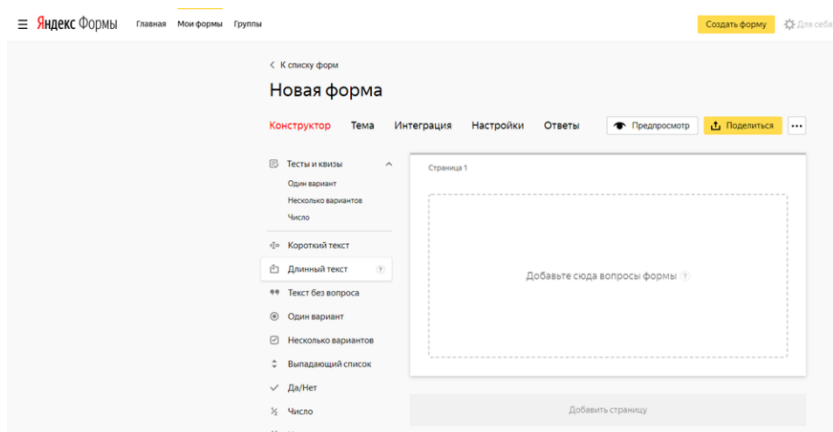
Яндекс Формы Главная Мои формы Группы

Создать форму Для себя

< К списку форм

Новая форма

Конструктор Тема Интеграция Настройки Ответы

Предпросмотр Поделиться ...

Тесты и квизы
Один вариант
Несколько вариантов
Число

Короткий текст
Длинный текст ?
Текст без вопроса
Один вариант
Несколько вариантов
Выпадающий список
Да/Нет
Число

Страница 1

Добавьте сюда вопросы формы ?

Добавить страницу